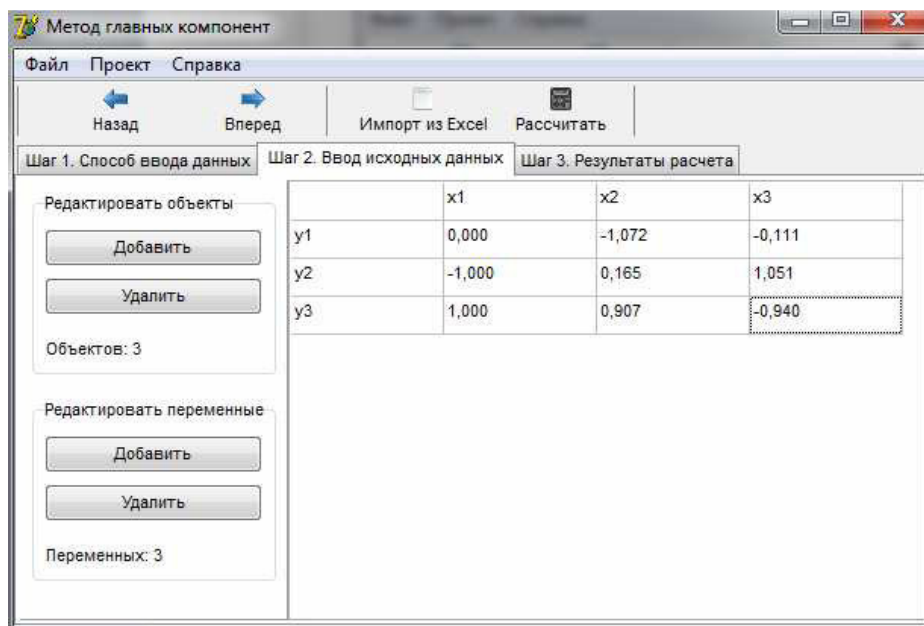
Метод главных компонент

Файл Проект Справка

Назад Вперед Импорт из Excel Рассчитать

Шаг 1. Способ ввода данных Шаг 2. Ввод исходных данных Шаг 3. Результаты расчета

Редактировать объекты

Добавить

Удалить

Объектов: 3

Редактировать переменные

Добавить

Удалить

Переменных: 3

| | x1 | x2 | x3 |
|---|---|---|---|
| y1 | 0,000 | -1,072 | -0,111 |
| y2 | -1,000 | 0,165 | 1,051 |
| y3 | 1,000 | 0,907 | -0,940 |